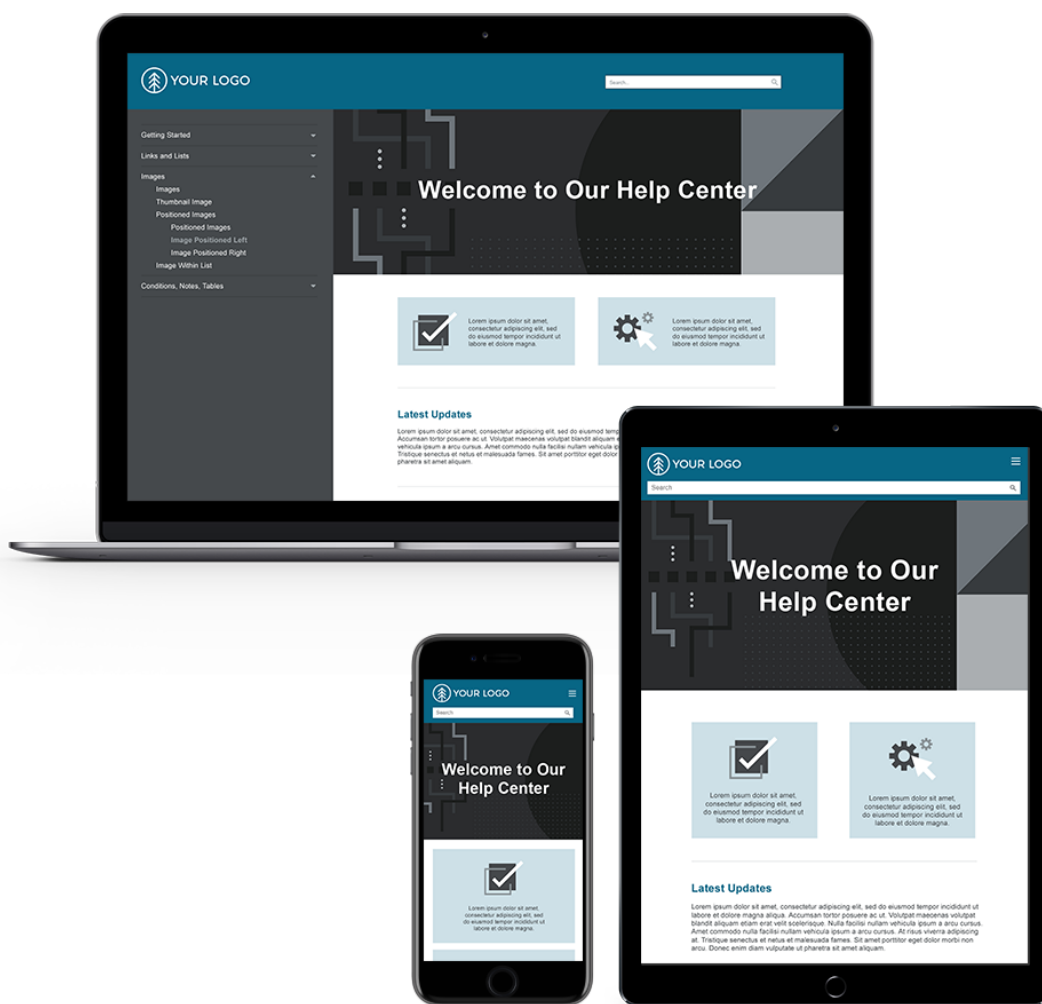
YOUR LOGO

Search...

Getting Started
Links and Lists
Images
Images
Thumbnail Image
Positioned Images
Positioned Images
Image Positioned Left
Image Positioned Right
Image Within List
Conditions, Notes, Tables

Welcome to Our Help Center

Lorem ipsum dolor sit amet, consectetur adipiscing elit, sed do eiusmod tempor incididunt ut labore et dolore magna.

Lorem ipsum dolor sit amet, consectetur adipiscing elit, sed do eiusmod tempor incididunt ut labore et dolore magna.

Latest Updates

Lorem ipsum dolor sit amet, consectetur adipiscing elit, sed do eiusmod tempor incididunt ut labore et dolore magna aliqua. Accumsan tortor posuere ac ut. Volutpat maecenas volutpat blandit aliquam etiam erat velit scelerisque. Nulla facilisi nullam vehicula ipsum a arcu cursus. Amet commodo nulla facilisi nullam vehicula ipsum a arcu cursus. At risus viverra adipiscing at. Tristique senectus et netus et malesuada fames. Sit amet porttitor eget dolor morbi non arcu. Donec enim diam vulputate ut pharetra sit amet aliquam.

YOUR LOGO

Search

Welcome to Our Help Center

Lorem ipsum dolor sit amet, consectetur adipiscing elit, sed do eiusmod tempor incididunt ut labore et dolore magna.

Lorem ipsum dolor sit amet, consectetur adipiscing elit, sed do eiusmod tempor incididunt ut labore et dolore magna.

Latest Updates

Lorem ipsum dolor sit amet, consectetur adipiscing elit, sed do eiusmod tempor incididunt ut labore et dolore magna aliqua. Accumsan tortor posuere ac ut. Volutpat maecenas volutpat blandit aliquam etiam erat velit scelerisque. Nulla facilisi nullam vehicula ipsum a arcu cursus. Amet commodo nulla facilisi nullam vehicula ipsum a arcu cursus. At risus viverra adipiscing at. Tristique senectus et netus et malesuada fames. Sit amet porttitor eget dolor morbi non arcu. Donec enim diam vulputate ut pharetra sit amet aliquam.

YOUR LOGO

Search

Welcome to Our Help Center

Lorem ipsum dolor sit amet, consectetur adipiscing elit, sed do eiusmod tempor incididunt ut labore et dolore magna.